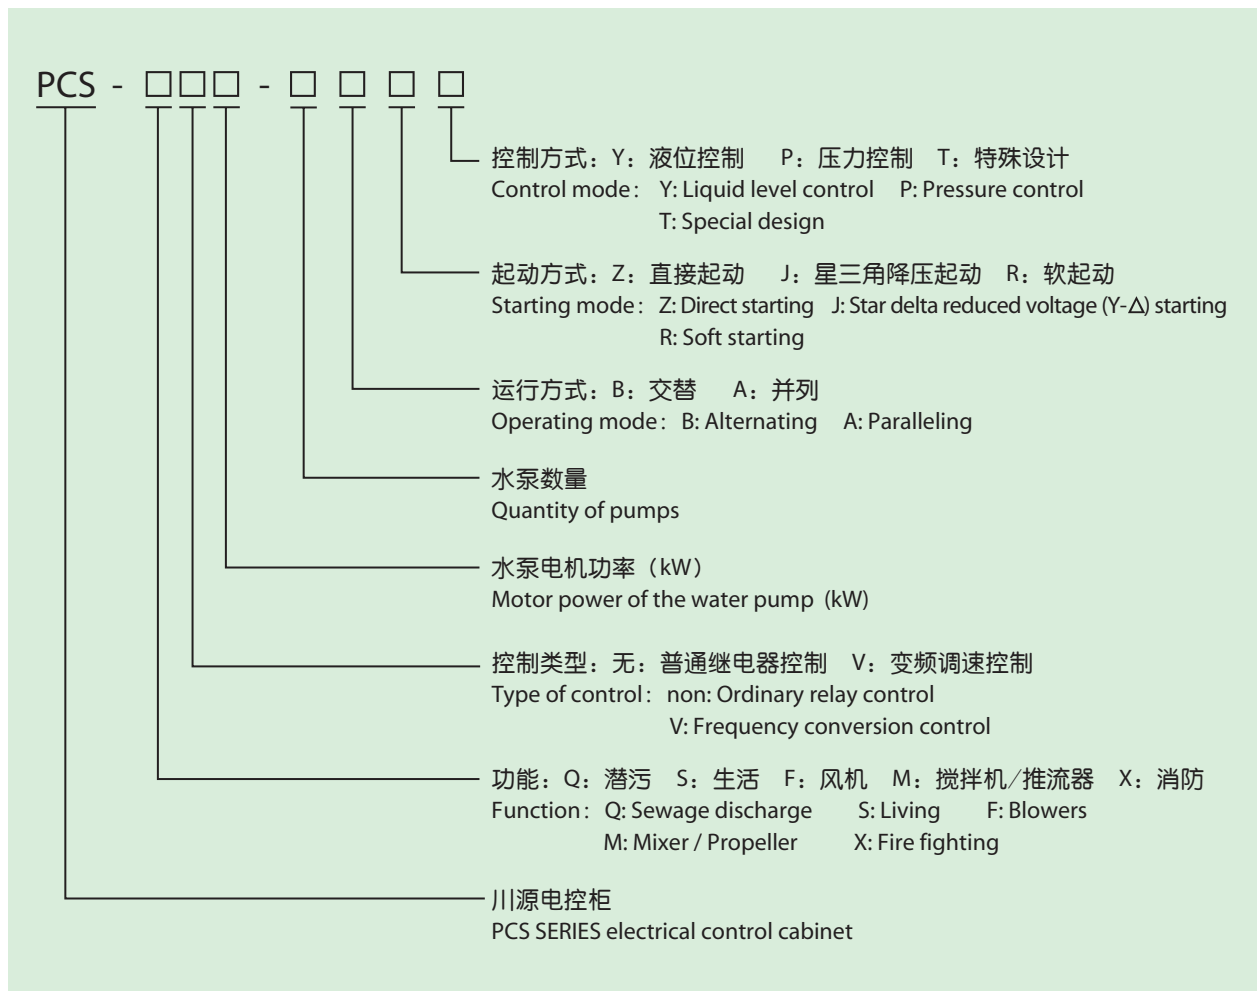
PCS - □□□ - □ □ □ □

控制方式：Y：液位控制 P：压力控制 T：特殊设计
Control mode: Y: Liquid level control P: Pressure control
T: Special design

起动方式：Z：直接起动 J：星三角降压起动 R：软起动
Starting mode: Z: Direct starting J: Star delta reduced voltage (Y-$\Delta$) starting
R: Soft starting

运行方式：B：交替 A：并列
Operating mode: B: Alternating A: Paralleling

水泵数量
Quantity of pumps

水泵电机功率（kW）
Motor power of the water pump (kW)

控制类型：无：普通继电器控制 V：变频调速控制
Type of control: non: Ordinary relay control
V: Frequency conversion control

功能：Q：潜污 S：生活 F：风机 M：搅拌机/推流器 X：消防
Function: Q: Sewage discharge S: Living F: Blowers
M: Mixer / Propeller X: Fire fighting

川源电控柜
PCS SERIES electrical control cabinet